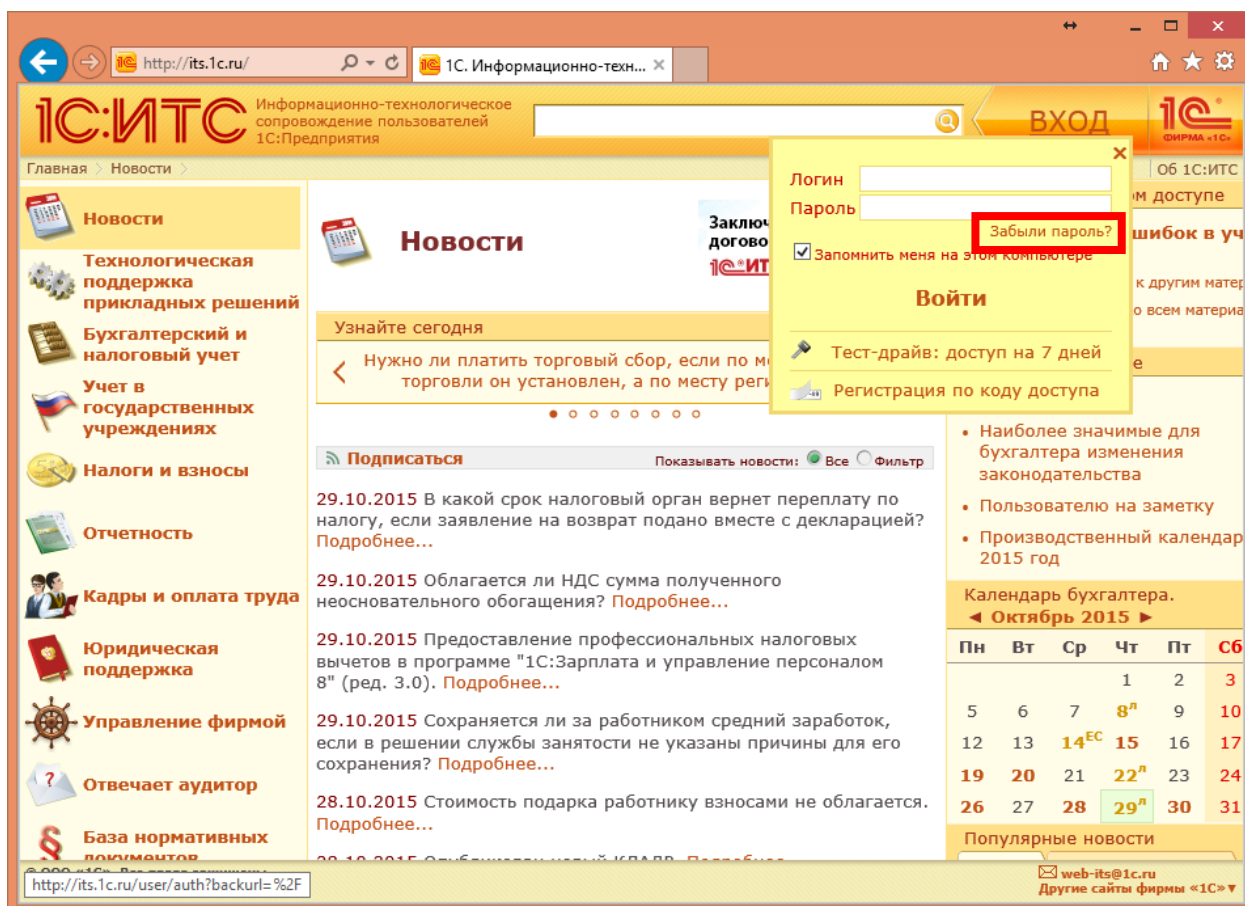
http://its.1c.ru/

1С. Информационно-техн...

1С:ИТС Информационно-технологическое сопровождение пользователей 1С:Предприятия

ВХОД

1С ФИРМА «1С»

Главная > Новости >

Об 1С:ИТС

Новости

Технологическая поддержка прикладных решений

Бухгалтерский и налоговый учет

Учет в государственных учреждениях

Налоги и взносы

Отчетность

Кадры и оплата труда

Юридическая поддержка

Управление фирмой

Отвечает аудитор

База нормативных документов

Новости

Заключ
догово
1С:ИТ

Узнайте сегодня

Нужно ли платить торговый сбор, если по м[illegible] торговли он установлен, а по месту реги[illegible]

Логин

Пароль

Забыли пароль?

Запомнить меня на этом компьютере

Войти

Тест-драйв: доступ на 7 дней

Регистрация по коду доступа

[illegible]ом доступе

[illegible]шибок в у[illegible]

к другим матер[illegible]

о всем материа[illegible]

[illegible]е

Подписаться

Показывать новости: Все Фильтр

29.10.2015 В какой срок налоговый орган вернет переплату по налогу, если заявление на возврат подано вместе с декларацией? Подробнее...

29.10.2015 Облагается ли НДС сумма полученного неосновательного обогащения? Подробнее...

29.10.2015 Предоставление профессиональных налоговых вычетов в программе "1С:Зарплата и управление персоналом 8" (ред. 3.0). Подробнее...

29.10.2015 Сохраняется ли за работником средний заработок, если в решении службы занятости не указаны причины для его сохранения? Подробнее...

28.10.2015 Стоимость подарка работнику взносами не облагается. Подробнее...

• Наиболее значимые для бухгалтера изменения законодательства

• Пользователю на заметку

• Производственный календар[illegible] 2015 год

Календарь бухгалтера.

◄ Октябрь 2015 ►

| Пн | Вт | Ср | Чт | Пт | Сб |
|---|---|---|---|---|---|
| | | | 1 | 2 | 3 |
| 5 | 6 | 7 | 8$^{Л}$ | 9 | 10 |
| 12 | 13 | 14$^{ЕС}$ | 15 | 16 | 17 |
| 19 | 20 | 21 | 22$^{Л}$ | 23 | 24 |
| 26 | 27 | 28 | 29$^{Л}$ | 30 | 31 |

Популярные новости

http://its.1c.ru/user/auth?backurl=%2F

web-its@1c.ru

Другие сайты фирмы «1С» ▼